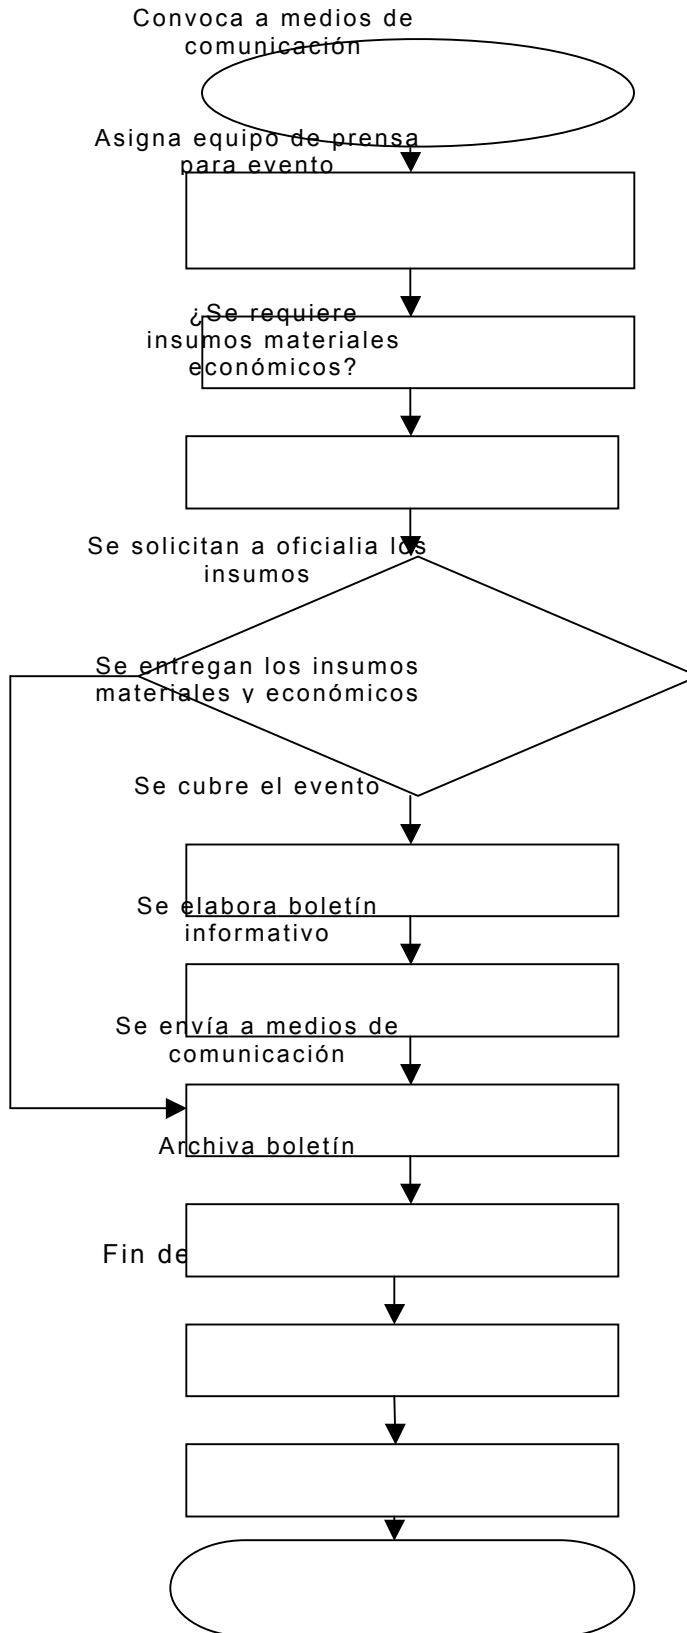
Convoca a medios de comunicación

Asigna equipo de prensa para evento

¿Se requiere insumos materiales económicos?

Se solicitan a oficialia los insumos

Se entregan los insumos materiales y económicos

Se cubre el evento

Se elabora boletín informativo

Se envía a medios de comunicación

Archiva boletín

Fin de